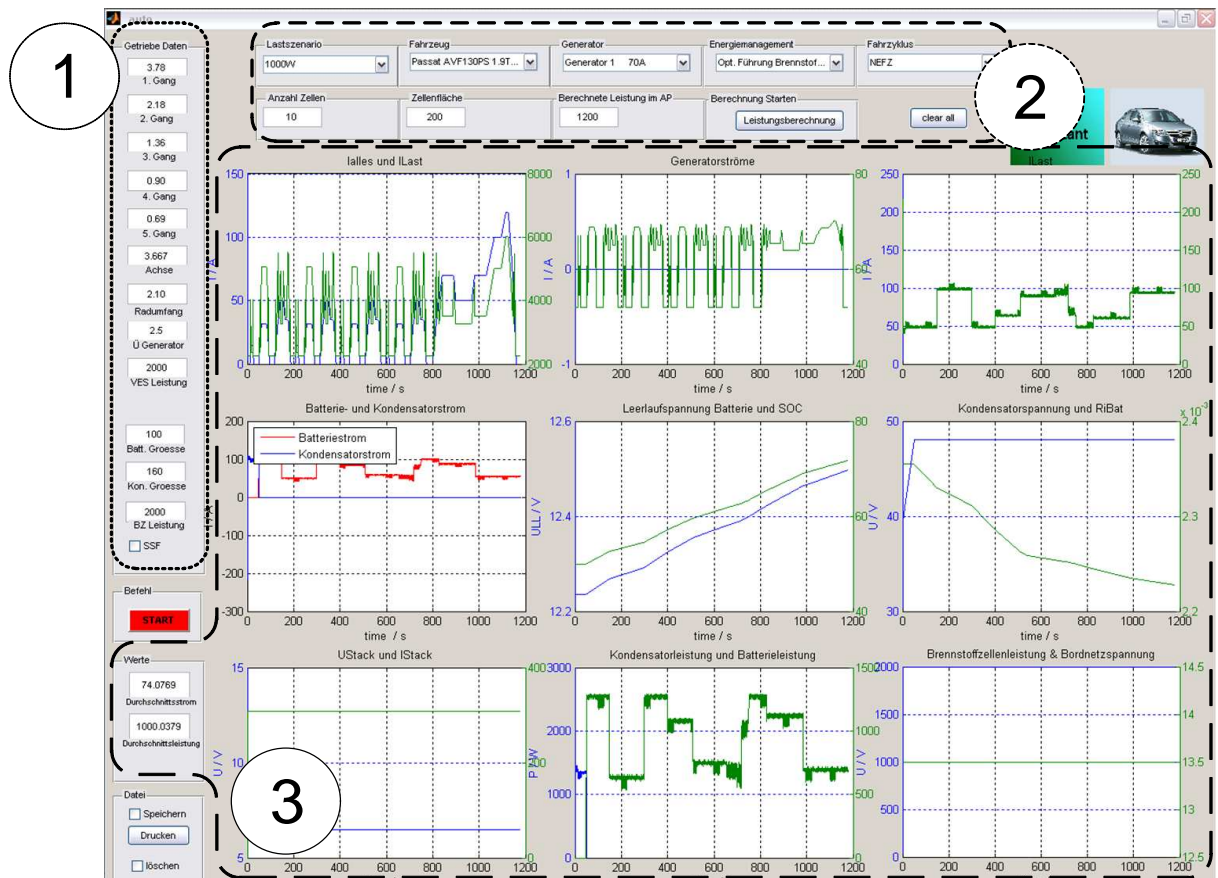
auto

1

Getriebe Daten
3.78
1. Gang
2.18
2. Gang
1.36
3. Gang
0.90
4. Gang
0.69
5. Gang
3.667
Achse
2.10
Radumfang
2.5
Ü Generator
2000
VES Leistung
100
Batt. Groesse
160
Kon. Groesse
2000
BZ Leistung
SSF

Befehl
START

Werte
74.0769
Durchschnittsstrom
1000.0379
Durchschnittsleistung

Datei
Speichern
Drucken
löschen

2

Lastszenario
1000W
Fahrzeug
Passat AVF130PS 1.9T...
Generator
Generator 1 70A
Energiemanagement
Opt. Führung Brennstof...
Fahrzyklus
NEFZ
Anzahl Zellen
10
Zellenfläche
200
Berechnete Leistung im AP
1200
Berechnung Starten
Leistungsberechnung
clear all
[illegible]ant
ILast

3

Ialles und ILast
Generatorströme
Batterie- und Kondensatorstrom
Batteriestrom
Kondensatorstrom
Leerlaufspannung Batterie und SOC
Kondensatorspannung und RiBat
UStack und IStack
Kondensatorleistung und Batterieleistung
Brennstoffzellenleistung & Bordnetzspannung

time / s
I / A
ULL / V
U / V
P / W
$x 10^{-3}$

0 200 400 600 800 1000 1200
150 100 50 0
8000 6000 4000 2000
1 0 -1
80 60 40
250 200 150 100 50 0
200 100 0 -100 -200 -300
12.6 12.4 12.2
50 40 30
2.4 2.3 2.2
15 10 5
400
3000 2000 1000 0
1500 1000 500
2000 1500 1000 500
14.5 14 13.5 13 12.5